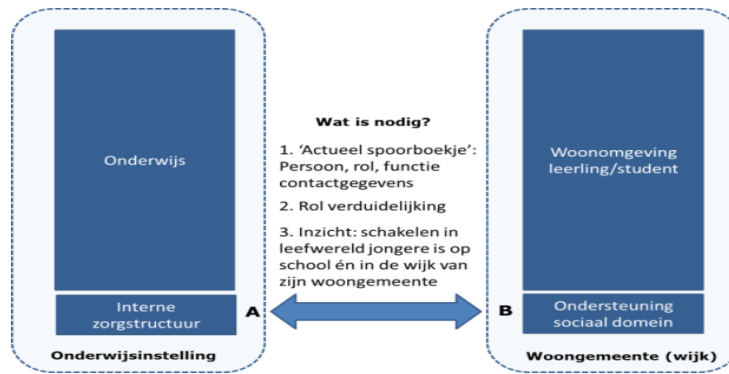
Onderwijs

Interne zorgstructuur

Onderwijsinstelling

Wat is nodig?

1. 'Actueel spoorboekje': Persoon, rol, functie contactgegevens

2. Rol verduidelijking

3. Inzicht: schakelen in leefwereld jongere is op school én in de wijk van zijn woongemeente

A

B

Woonomgeving leerling/student

Ondersteuning sociaal domein

Woongemeente (wijk)